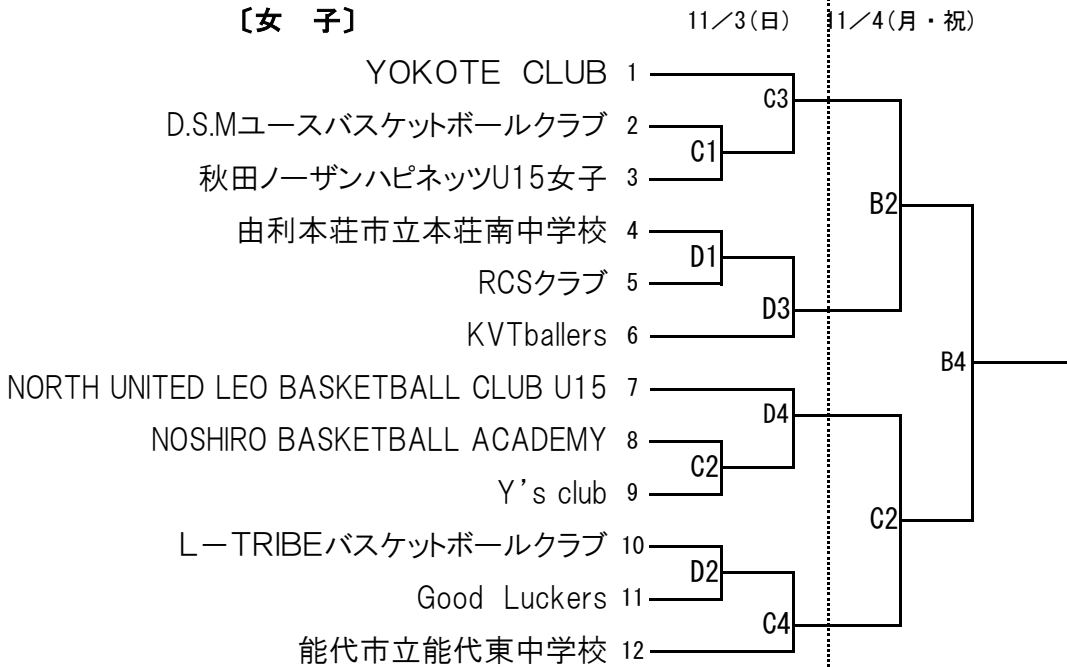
〔女　子〕

11／3(日)　11／4(月・祝)

YOKOTE CLUB 1
D.S.Mユースバスケットボールクラブ 2
秋田ノーザンハピネッツU15女子 3
由利本荘市立本荘南中学校 4
RCSクラブ 5
KVTballers 6
NORTH UNITED LEO BASKETBALL CLUB U15 7
NOSHIRO BASKETBALL ACADEMY 8
Y's club 9
L－TRIBEバスケットボールクラブ 10
Good Luckers 11
能代市立能代東中学校 12

C1
C3
D1
D3
C2
D4
D2
C4
B2
C2
B4